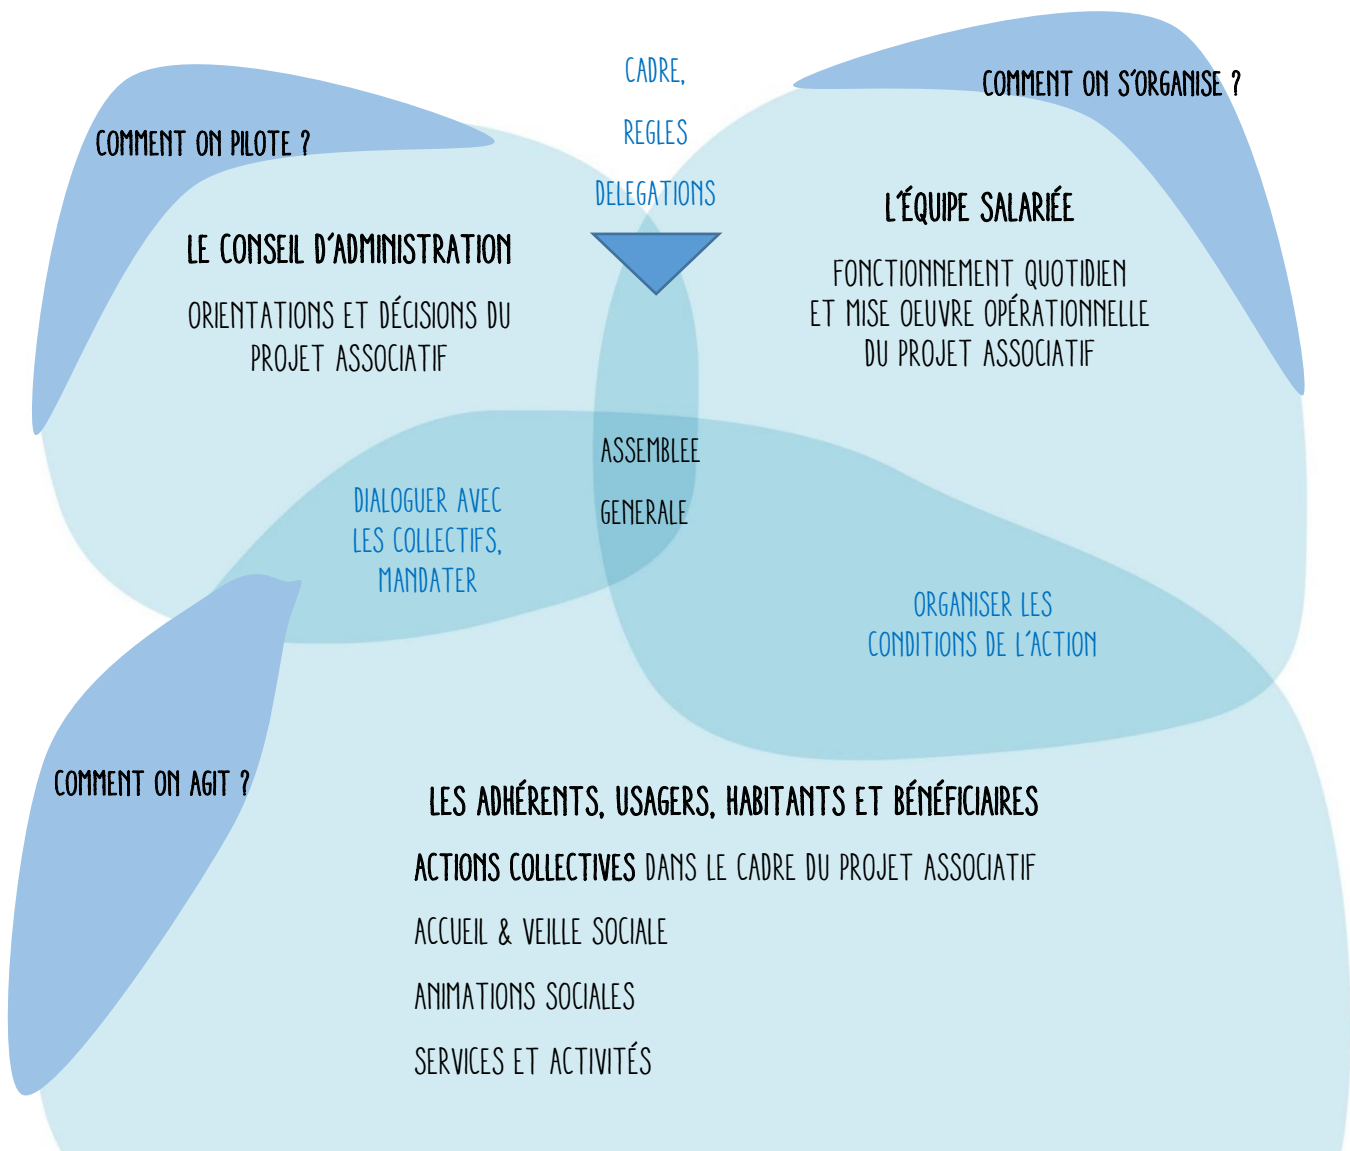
CADRE,

REGLES

DELEGATIONS

COMMENT ON PILOTE ?

COMMENT ON S'ORGANISE ?

LE CONSEIL D'ADMINISTRATION

ORIENTATIONS ET DÉCISIONS DU PROJET ASSOCIATIF

L'ÉQUIPE SALARIÉE

FONCTIONNEMENT QUOTIDIEN ET MISE OEUVRE OPÉRATIONNELLE DU PROJET ASSOCIATIF

ASSEMBLEE

GENERALE

DIALOGUER AVEC LES COLLECTIFS, MANDATER

ORGANISER LES CONDITIONS DE L'ACTION

COMMENT ON AGIT ?

LES ADHÉRENTS, USAGERS, HABITANTS ET BÉNÉFICIAIRES

ACTIONS COLLECTIVES DANS LE CADRE DU PROJET ASSOCIATIF

ACCUEIL & VEILLE SOCIALE

ANIMATIONS SOCIALES

SERVICES ET ACTIVITÉS